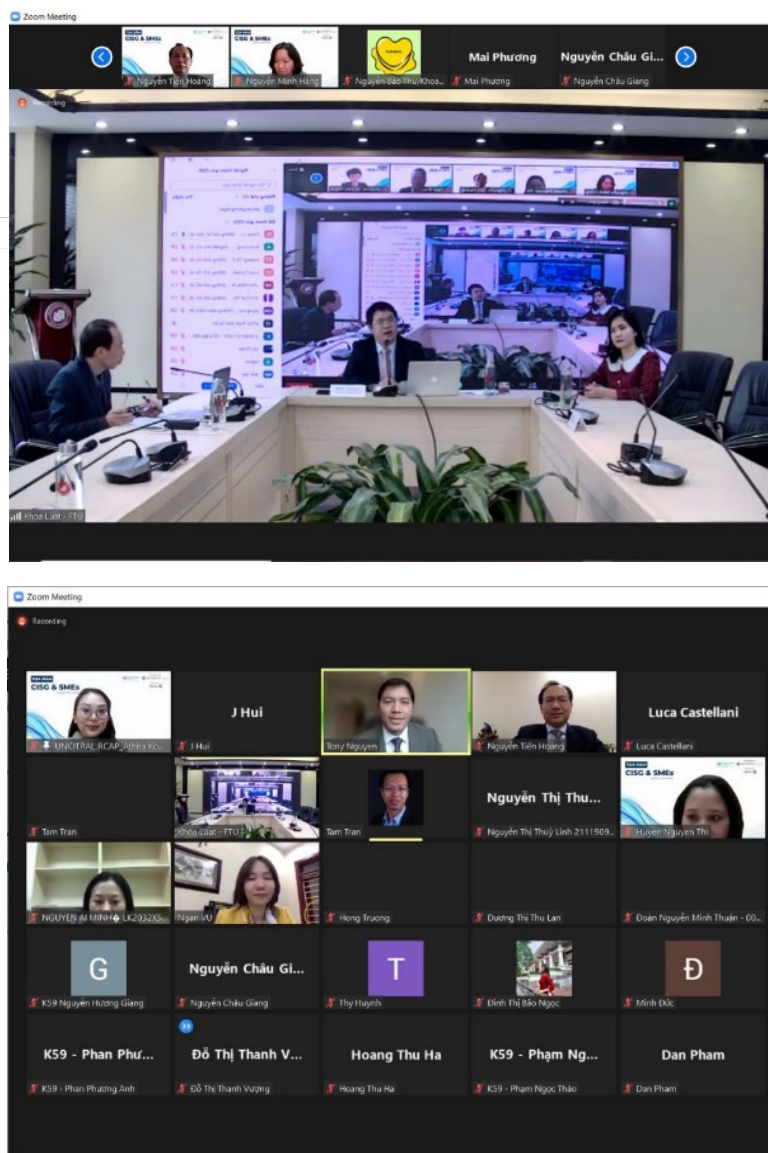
Zoom Meeting

CISG & SMEs

Nguyễn Tiến Hoàng

CISG & SMEs

Nguyễn Minh Hằng

Nguyễn Bảo Thư/Khoa...

Mai Phương

Mai Phương

Nguyễn Châu Gi...

Nguyễn Châu Giang

Recording

Khoa Luật - FTU

Zoom Meeting

Recording

CISG & SMEs

UNCITRAL RCAP_Athira Ko...

J Hui

J Hui

Tony Nguyen

Nguyễn Tiến Hoàng

Luca Castellani

Luca Castellani

Tam Tran

Khoa Luật - FTU

Tam Tran

Nguyễn Thị Thu...

Nguyễn Thị Thuỳ Linh 2111909...

CISG & SMEs

Huyen Nguyen Thi

NGUYEN AI MINH - LK2032XS...

Ngan VU

Hong Truong

Dương Thị Thu Lan

Đoàn Nguyễn Minh Thuận - 00...

G

K59 Nguyễn Hương Giang

Nguyễn Châu Gi...

Nguyễn Châu Giang

T

Thy Huynh

Đinh Thị Bảo Ngọc

Đ

Minh Đức

K59 - Phan Phư...

K59 - Phan Phương Anh

Đỗ Thị Thanh V...

Đỗ Thị Thanh Vượng

Hoang Thu Ha

Hoang Thu Ha

K59 - Phạm Ng...

K59 - Phạm Ngọc Thảo

Dan Pham

Dan Pham